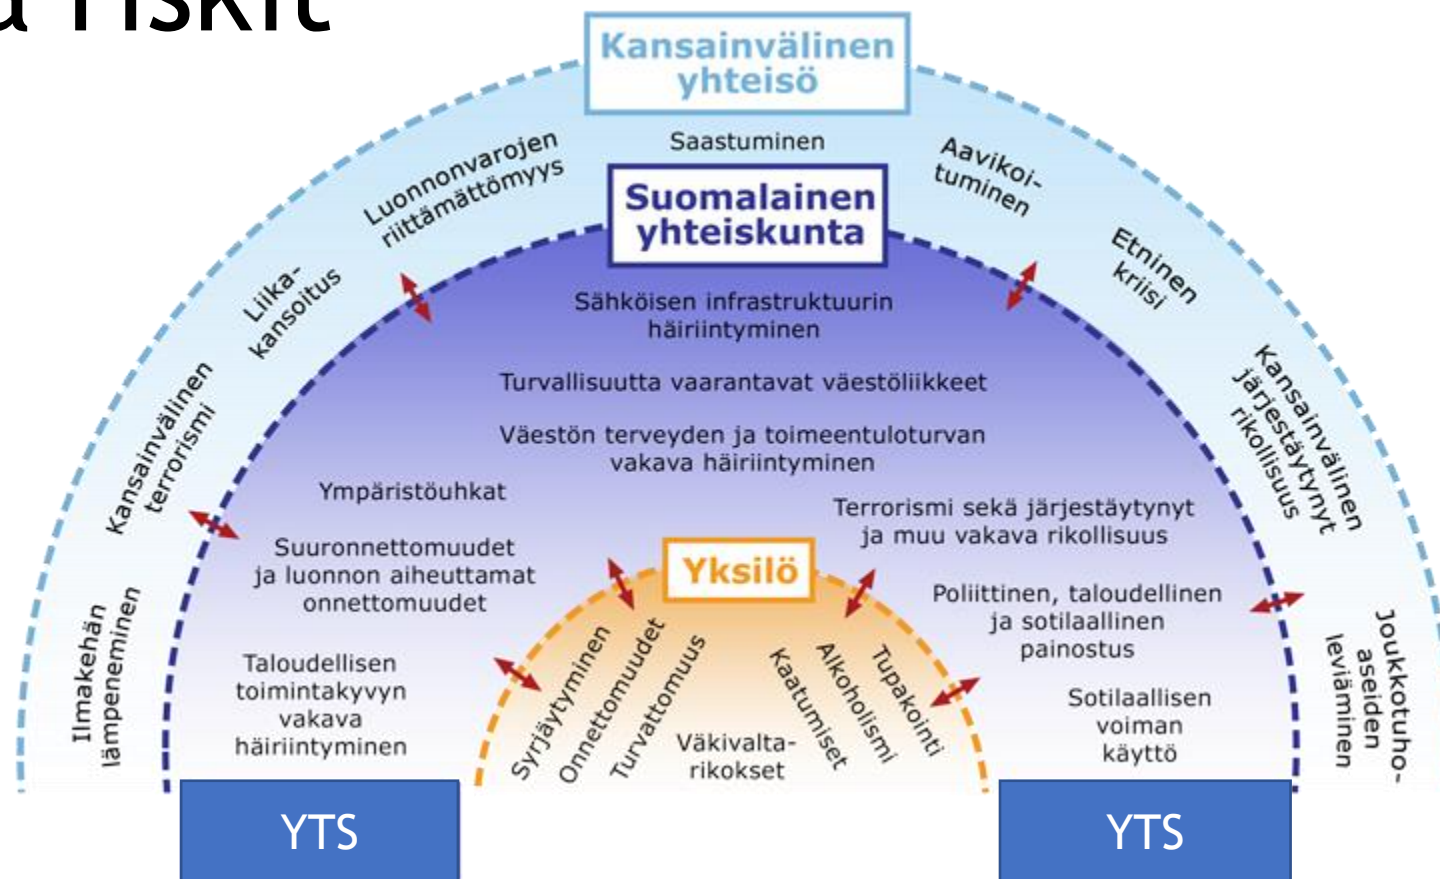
a riskit

Kansainvälinen yhteisö

Saastuminen

Luonnonvarojen riittämättömyys

Aavikoituminen

Liikakansoitus

Etninen kriisi

Kansainvälinen terrorismi

Kansainvälinen järjestäytynyt rikollisuus

Ilmakehän lämpeneminen

Joukkotuhoaseiden leviäminen

Suomalainen yhteiskunta

Sähköisen infrastruktuurin häiriintyminen

Turvallisuutta vaarantavat väestöliikkeet

Väestön terveyden ja toimeentuloturvan vakava häiriintyminen

Ympäristöuhkat

Terrorismi sekä järjestäytynyt ja muu vakava rikollisuus

Suuronnettomuudet ja luonnon aiheuttamat onnettomuudet

Poliittinen, taloudellinen ja sotilaallinen painostus

Taloudellisen toimintakyvyn vakava häiriintyminen

Sotilaallisen voiman käyttö

Yksilö

Syrjäytyminen

Onnettomuudet

Turvattomuus

Väkivaltarikokset

Kaatumiset

Alkoholismi

Tupakointi

YTS

YTS